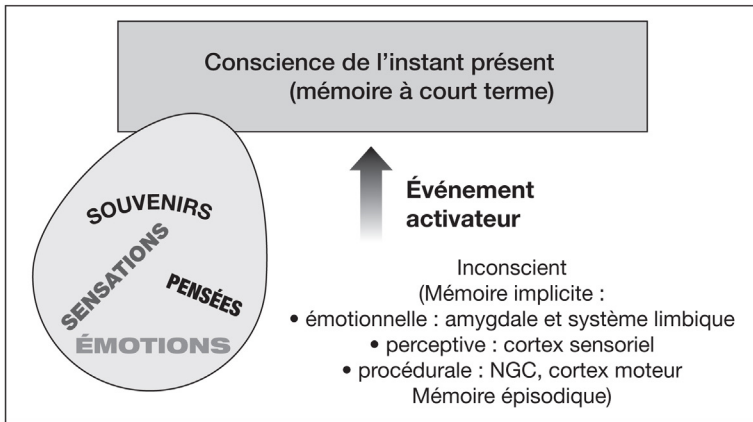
Conscience de l'instant présent
(mémoire à court terme)

SOUVENIRS
SENSATIONS
PENSÉES
ÉMOTIONS

Événement activateur

Inconscient
(Mémoire implicite :
• émotionnelle : amygdale et système limbique
• perceptive : cortex sensoriel
• procédurale : NGC, cortex moteur
Mémoire épisodique)